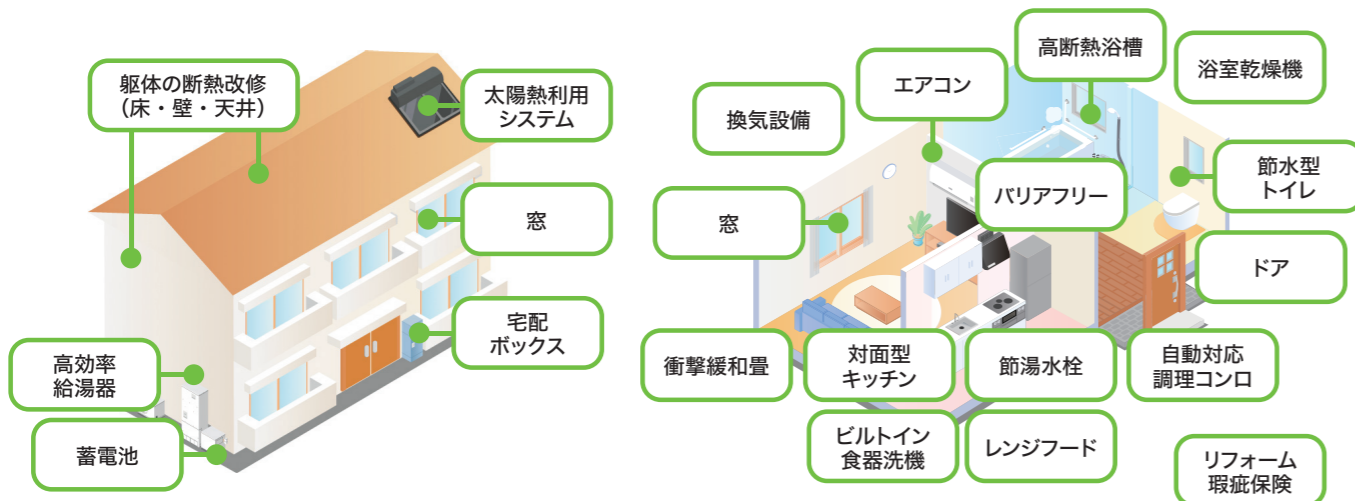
躯体の断熱改修
（床・壁・天井）

太陽熱利用
システム

窓

宅配
ボックス

高効率
給湯器

蓄電池

高断熱浴槽

浴室乾燥機

エアコン

換気設備

節水型
トイレ

バリアフリー

窓

ドア

衝撃緩和畳

対面型
キッチン

節湯水栓

自動対応
調理コンロ

ビルトイン
食器洗機

レンジフード

リフォーム
瑕疵保険